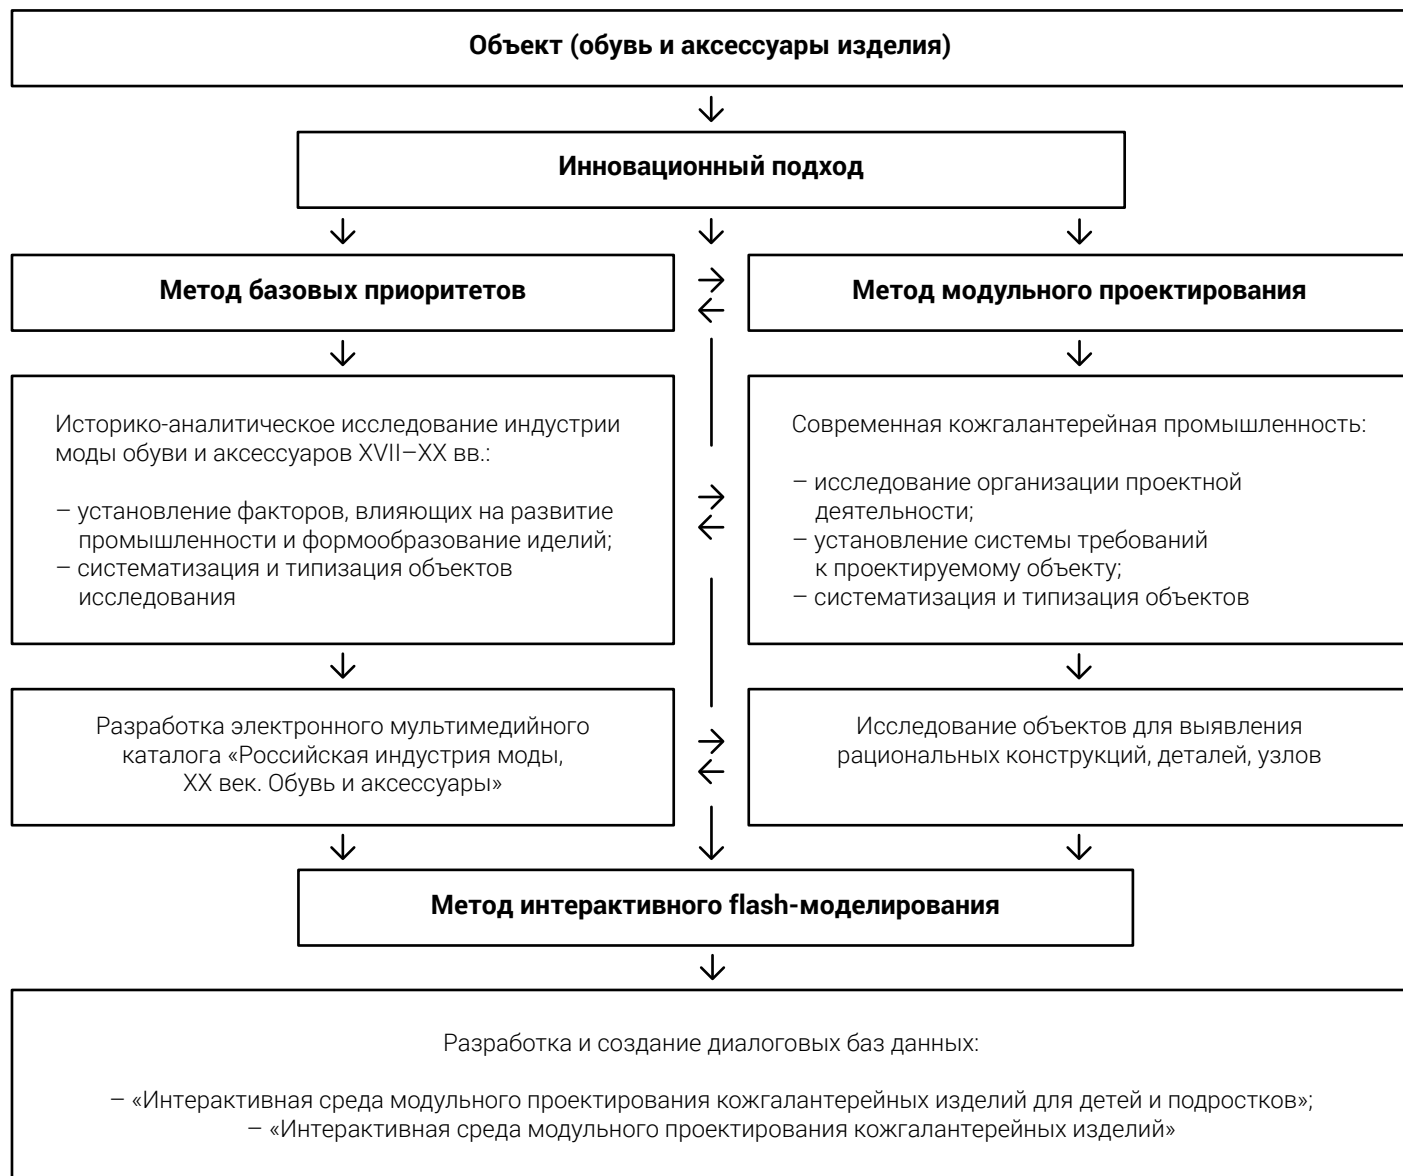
Объект (обувь и аксессуары изделия)

Инновационный подход

Метод базовых приоритетов

Метод модульного проектирования

Историко-аналитическое исследование индустрии моды обуви и аксессуаров XVII–XX вв.:

– установление факторов, влияющих на развитие промышленности и формообразование иделий;
– систематизация и типизация объектов исследования

Современная кожгалантерейная промышленность:

– исследование организации проектной деятельности;
– установление системы требований к проектируемому объекту;
– систематизация и типизация объектов

Разработка электронного мультимедийного каталога «Российская индустрия моды, XX век. Обувь и аксессуары»

Исследование объектов для выявления рациональных конструкций, деталей, узлов

Метод интерактивного flash-моделирования

Разработка и создание диалоговых баз данных:

– «Интерактивная среда модульного проектирования кожгалантерейных изделий для детей и подростков»;
– «Интерактивная среда модульного проектирования кожгалантерейных изделий»